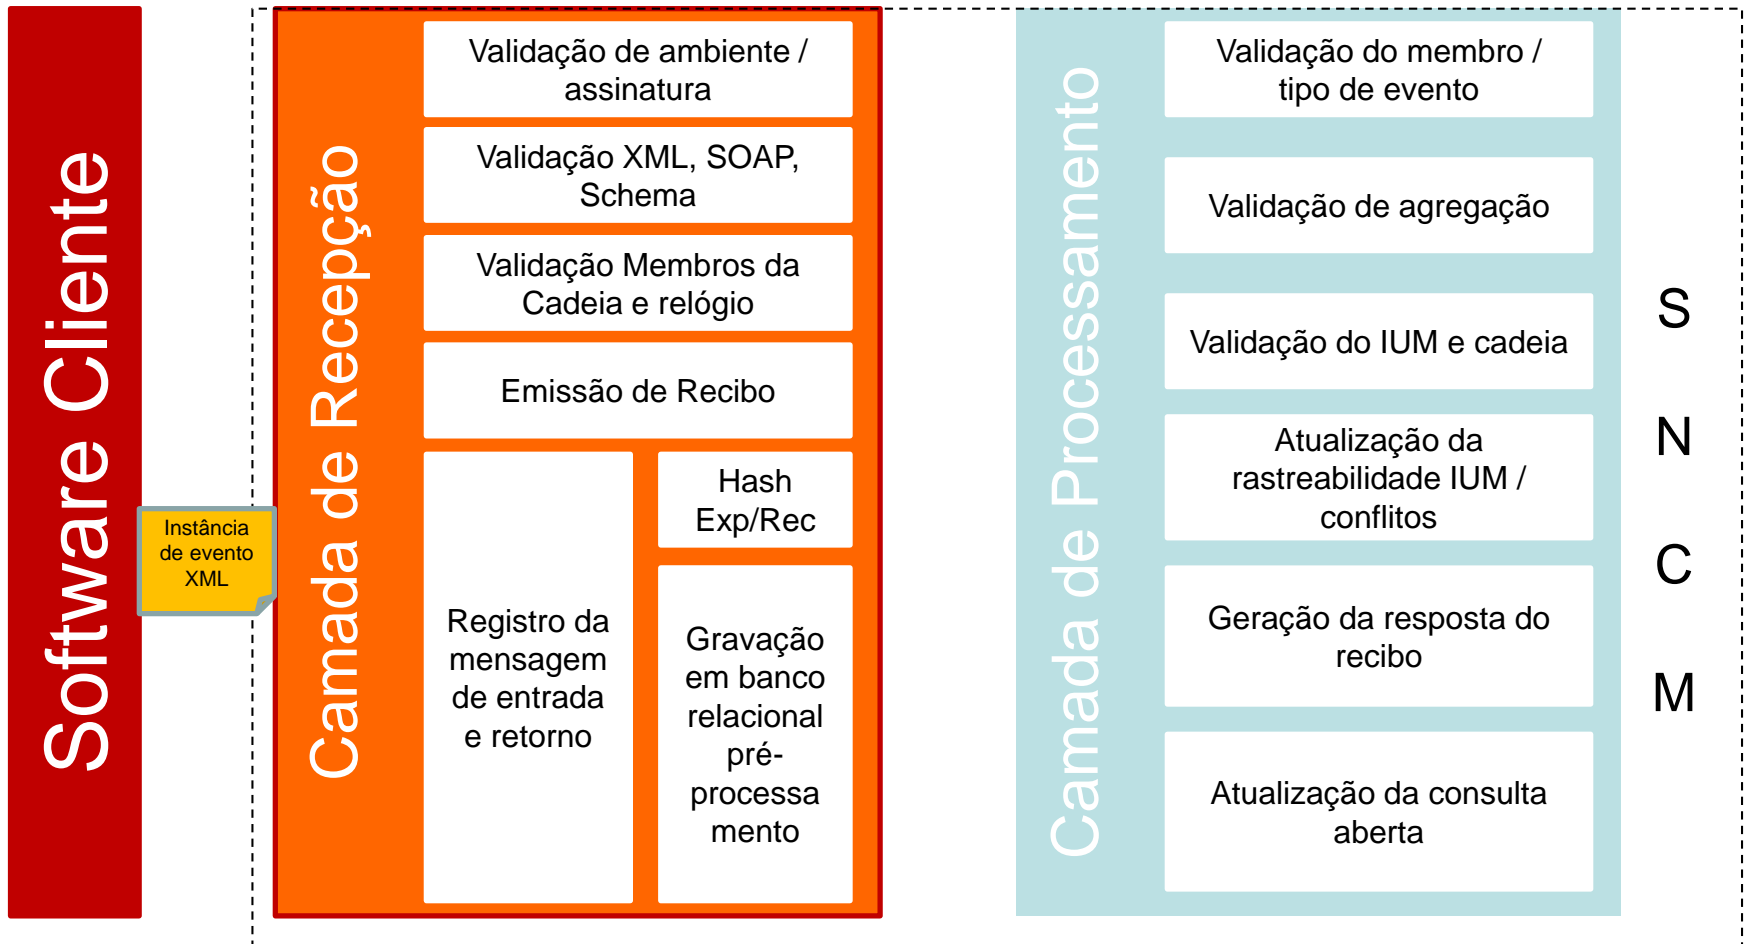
Software Cliente

Instância de evento XML

Camada de Recepção

Validação de ambiente / assinatura

Validação XML, SOAP, Schema

Validação Membros da Cadeia e relógio

Emissão de Recibo

Registro da mensagem de entrada e retorno

Hash Exp/Rec

Gravação em banco relacional pré-processamento

Camada de Processamento

Validação do membro / tipo de evento

Validação de agregação

Validação do IUM e cadeia

Atualização da rastreabilidade IUM / conflitos

Geração da resposta do recibo

Atualização da consulta aberta

S
N
C
M